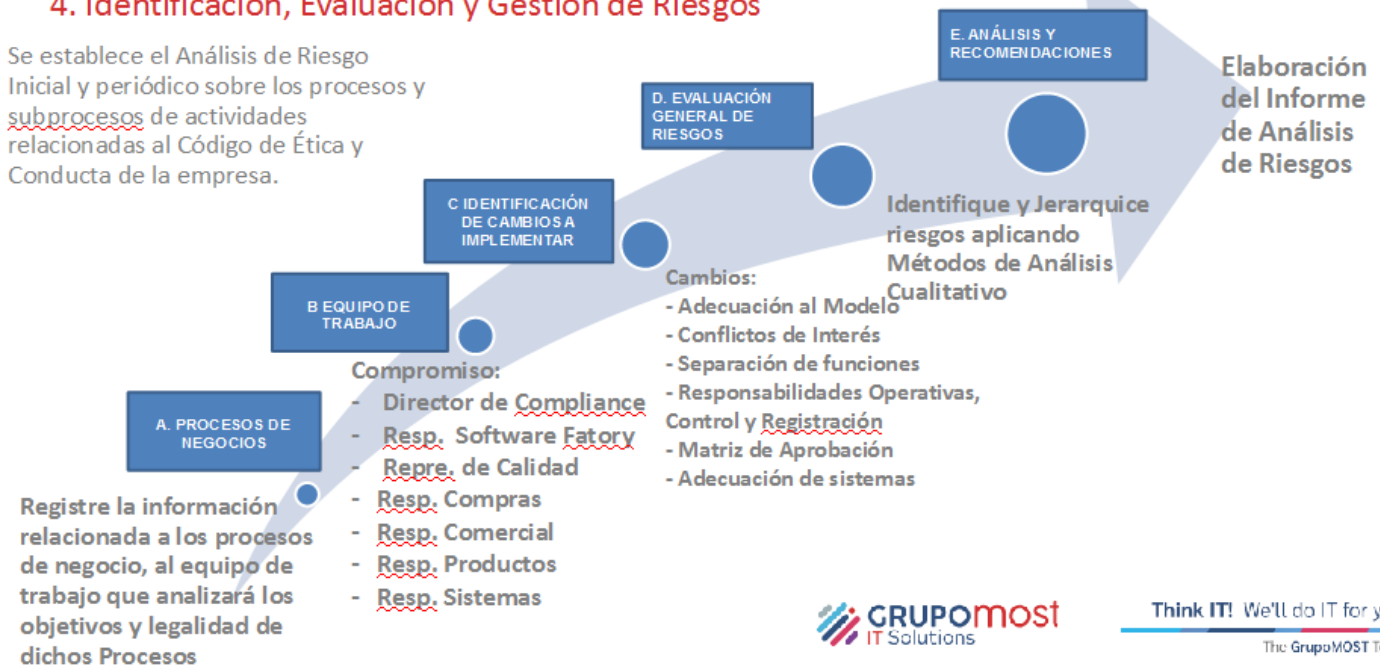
4. Identificación, Evaluación y Gestión de Riesgos

Se establece el Análisis de Riesgo Inicial y periódico sobre los procesos y subprocesos de actividades relacionadas al Código de Ética y Conducta de la empresa.

E. ANÁLISIS Y RECOMENDACIONES

Elaboración del Informe de Análisis de Riesgos

D. EVALUACIÓN GENERAL DE RIESGOS

Identifique y Jerarquice riesgos aplicando Métodos de Análisis Cualitativo

C IDENTIFICACIÓN DE CAMBIOS A IMPLEMENTAR

Cambios:
- Adecuación al Modelo
- Conflictos de Interés
- Separación de funciones
- Responsabilidades Operativas, Control y Registración
- Matriz de Aprobación
- Adecuación de sistemas

B EQUIPO DE TRABAJO

Compromiso:
- Director de Compliance
- Resp. Software Fatory
- Repre. de Calidad
- Resp. Compras
- Resp. Comercial
- Resp. Productos
- Resp. Sistemas

A. PROCESOS DE NEGOCIOS

Registre la información relacionada a los procesos de negocio, al equipo de trabajo que analizará los objetivos y legalidad de dichos Procesos

GRUPOMOST IT Solutions

Think IT! We'll do IT for y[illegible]

The GrupoMOST T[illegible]